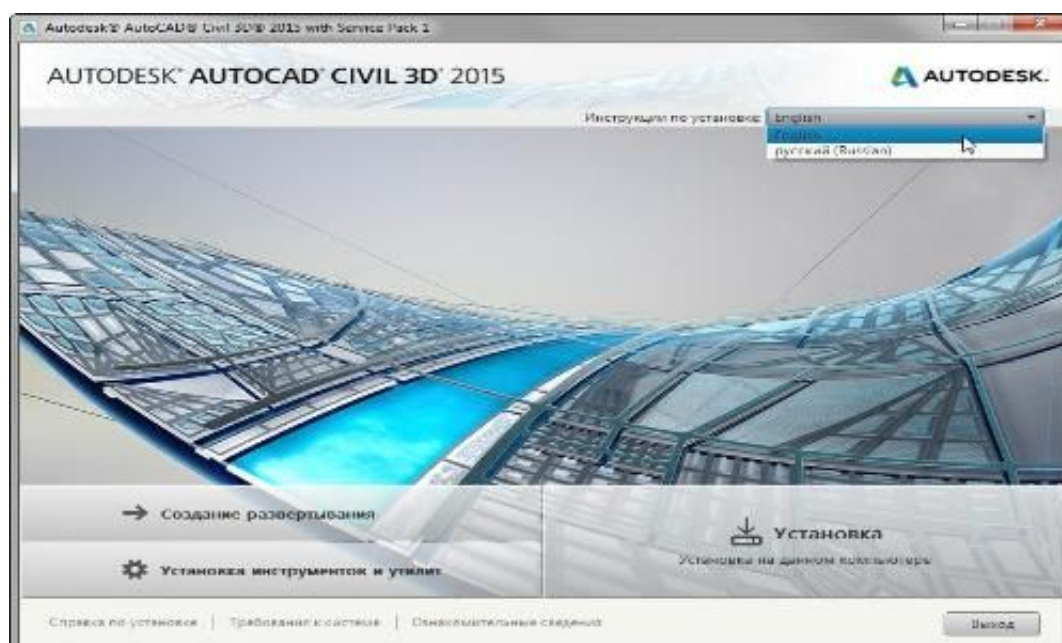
Autodesk® AutoCAD® Civil 3D® 2015 with Service Pack 1

AUTODESK® AUTOCAD® CIVIL 3D® 2015

AUTODESK.

Инструкции по установке: English

English

русский (Russian)

Создание развертывания

Установка инструментов и утилит

Установка

Установка на данном компьютере

Справка по установке | Требования к системе | Ознакомительные сведения

Выход